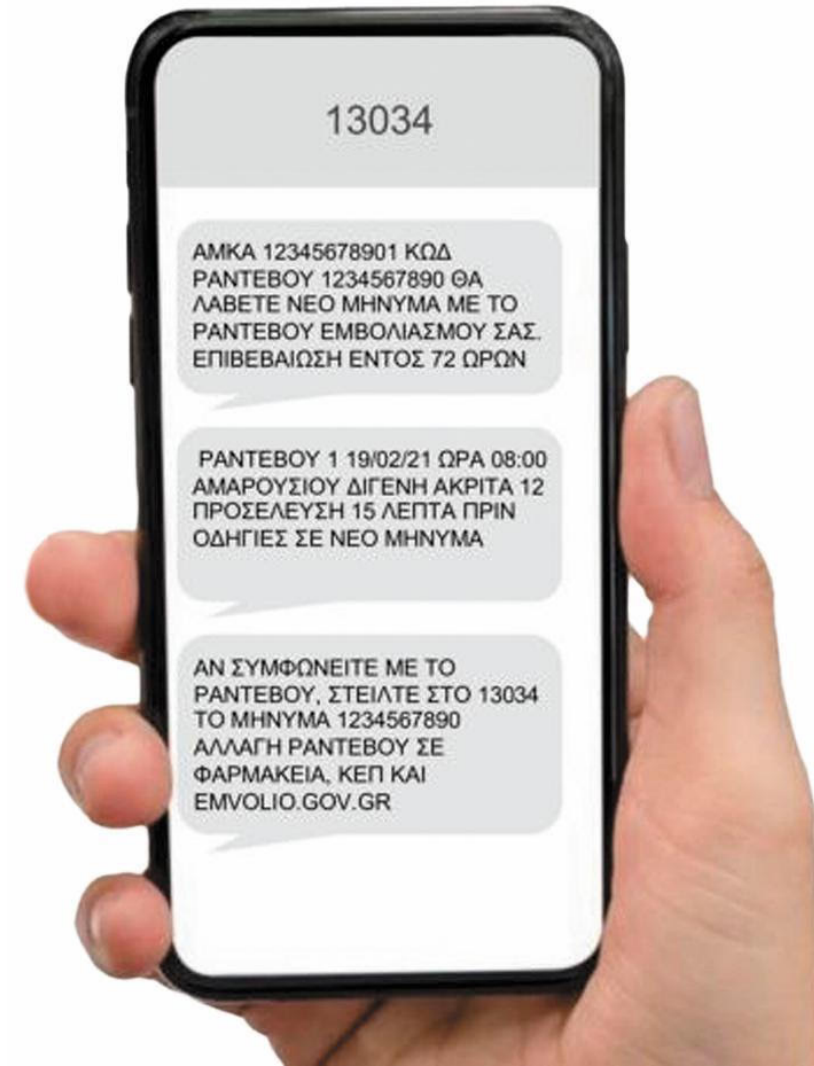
13034

ΑΜΚΑ 12345678901 ΚΩΔ ΡΑΝΤΕΒΟΥ 1234567890 ΘΑ ΛΑΒΕΤΕ ΝΕΟ ΜΗΝΥΜΑ ΜΕ ΤΟ ΡΑΝΤΕΒΟΥ ΕΜΒΟΛΙΑΣΜΟΥ ΣΑΣ. ΕΠΙΒΕΒΑΙΩΣΗ ΕΝΤΟΣ 72 ΩΡΩΝ

ΡΑΝΤΕΒΟΥ 1 19/02/21 ΩΡΑ 08:00 ΑΜΑΡΟΥΣΙΟΥ ΔΙΓΕΝΗ ΑΚΡΙΤΑ 12 ΠΡΟΣΕΛΕΥΣΗ 15 ΛΕΠΤΑ ΠΡΙΝ ΟΔΗΓΙΕΣ ΣΕ ΝΕΟ ΜΗΝΥΜΑ

ΑΝ ΣΥΜΦΩΝΕΙΤΕ ΜΕ ΤΟ ΡΑΝΤΕΒΟΥ, ΣΤΕΙΛΤΕ ΣΤΟ 13034 ΤΟ ΜΗΝΥΜΑ 1234567890 ΑΛΛΑΓΗ ΡΑΝΤΕΒΟΥ ΣΕ ΦΑΡΜΑΚΕΙΑ, ΚΕΠ ΚΑΙ EMVOLIO.GOV.GR